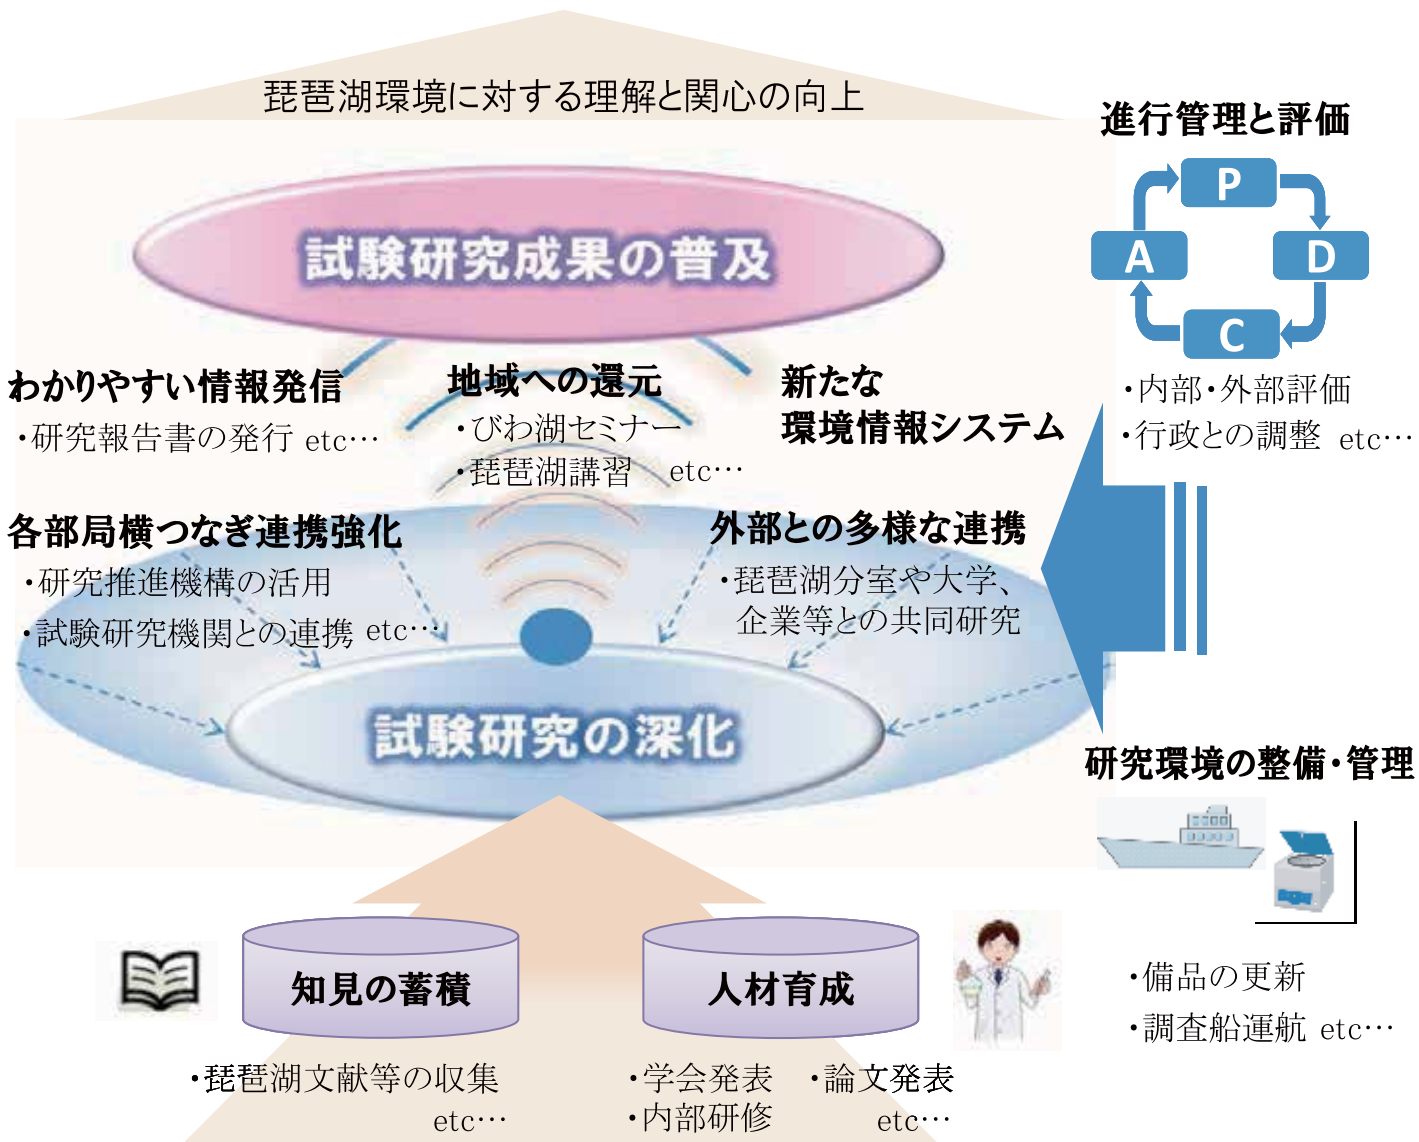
琵琶湖環境に対する理解と関心の向上

試験研究成果の普及

わかりやすい情報発信
・研究報告書の発行 etc…

地域への還元
・びわ湖セミナー
・琵琶湖講習 etc…

新たな
環境情報システム

各部局横つなぎ連携強化
・研究推進機構の活用
・試験研究機関との連携 etc…

外部との多様な連携
・琵琶湖分室や大学、企業等との共同研究

試験研究の深化

知見の蓄積
・琵琶湖文献等の収集 etc…

人材育成
・学会発表 ・論文発表
・内部研修 etc…

進行管理と評価
P
D
C
A
・内部・外部評価
・行政との調整 etc…

研究環境の整備・管理
・備品の更新
・調査船運航 etc…